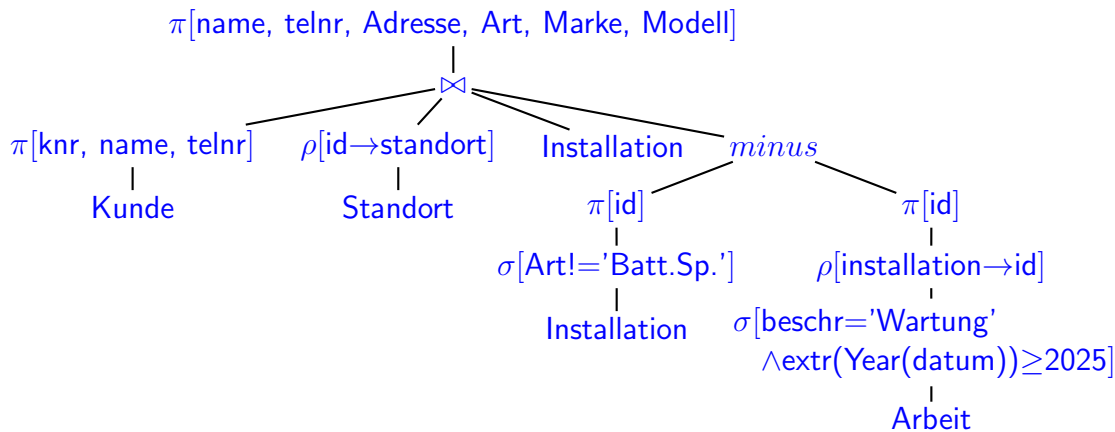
$\pi$[name, telnr, Adresse, Art, Marke, Modell]

$\bowtie$

$\pi$[knr, name, telnr]

Kunde

$\rho$[id$\rightarrow$standort]

Standort

Installation

$minus$

$\pi$[id]

$\sigma$[Art!='Batt.Sp.']

Installation

$\pi$[id]

$\rho$[installation$\rightarrow$id]

$\sigma$[beschr='Wartung' $\wedge$extr(Year(datum))$\geq$2025]

Arbeit